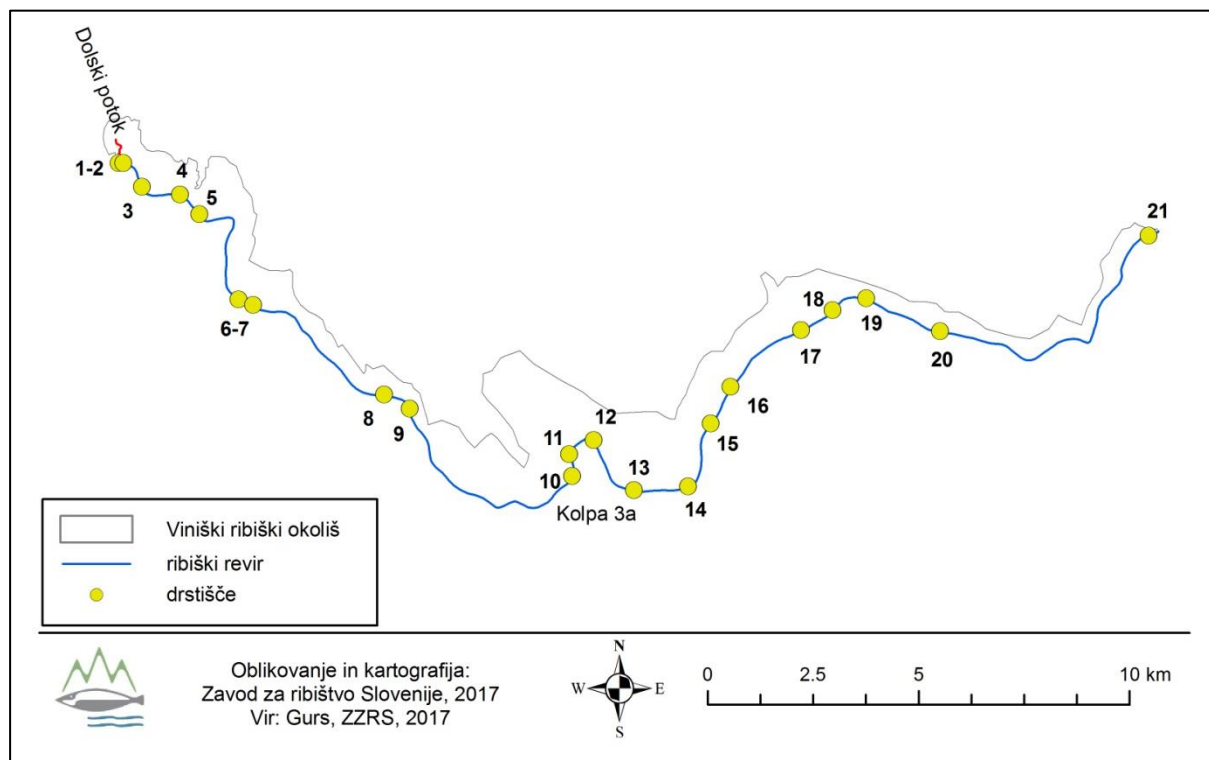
Dolski potok
1-2
3
4
5
6-7
8
9
10
11
12
Kolpa 3a
13
14
15
16
17
18
19
20
21

Viniški ribiški okoliš
ribiški revir
drstišče

Oblikovanje in kartografija:
Zavod za ribištvo Slovenije, 2017
Vir: Gurs, ZZRS, 2017

N
W
E
S

0 2.5 5 10 km